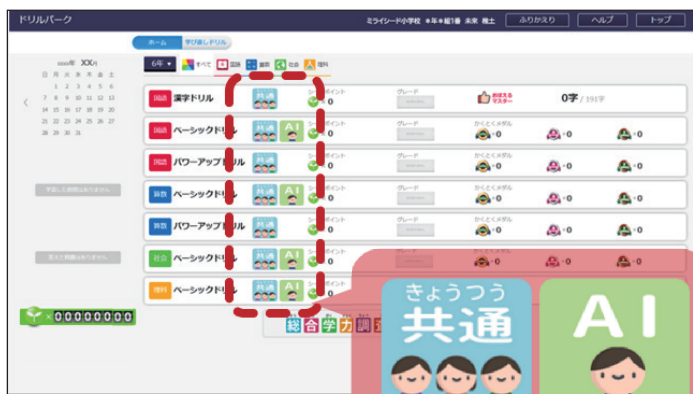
ドリルパーク

ミライシード小学校 ＊年＊組1番 未来 翔土

ふりかえり

ヘルプ

トップ

ホーム

学び直しドリル

＊＊＊＊年 XX月

日 月 火 水 木 金 土

1 2 3 4 5 6

7 8 9 10 11 12 13

14 15 16 17 18 19 20

21 22 23 24 25 26 27

28 29 30 31

学習した教科はありません。

見えた問題はありません。

× 0 0 0 0 0 0 0 0

6年

すべて

国語

算数

社会

理科

国語 漢字ドリル

共通

ポイント 0

グレード

おぼえるマスター

0字 / 191字

国語 ベーシックドリル

共通

AI

ポイント 0

グレード

かくとくメダル

0

×0

×0

×0

国語 パワーアップドリル

共通

ポイント 0

グレード

かくとくメダル

0

×0

×0

×0

算数 ベーシックドリル

共通

AI

ポイント 0

グレード

かくとくメダル

0

×0

×0

×0

算数 パワーアップドリル

共通

ポイント 0

グレード

かくとくメダル

0

×0

×0

×0

社会 ベーシックドリル

共通

AI

ポイント 0

グレード

かくとくメダル

0

×0

×0

×0

理科 ベーシックドリル

共通

AI

ポイント 0

グレード

かくとくメダル

0

×0

×0

×0

総 合 学 力 調 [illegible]

きょうつう
共通

AI